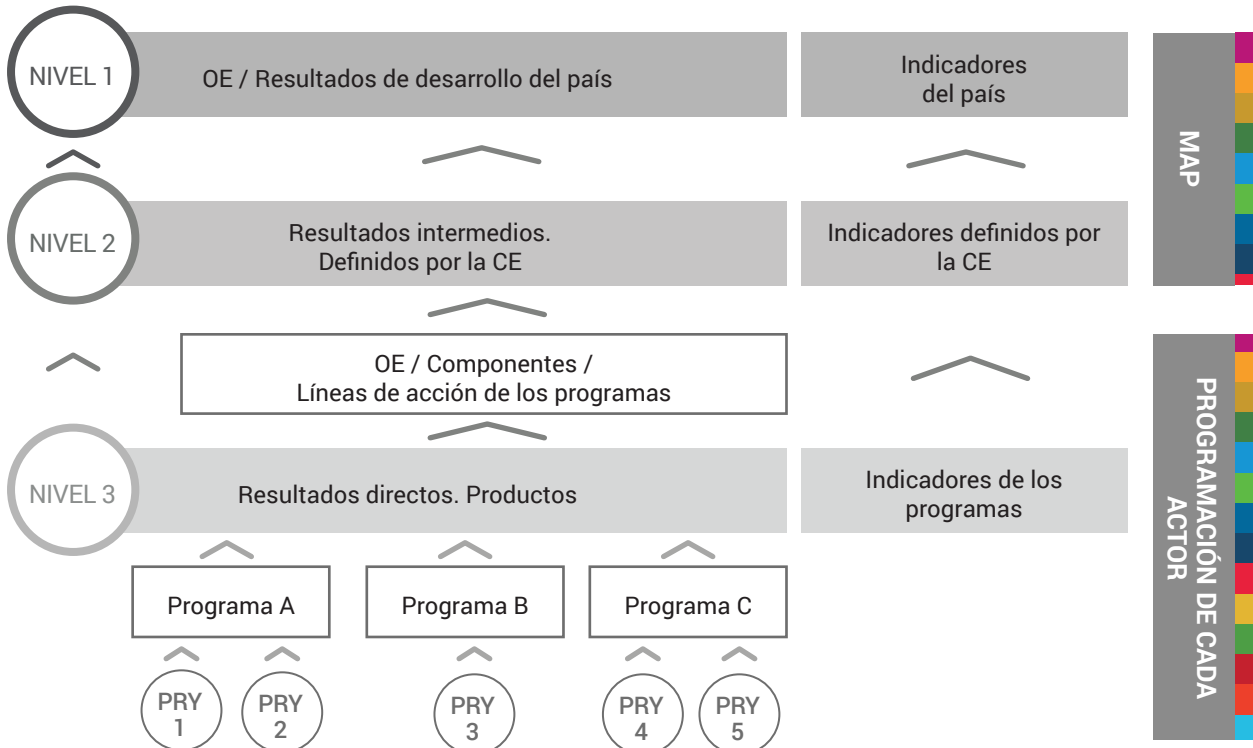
NIVEL 1

OE / Resultados de desarrollo del país

Indicadores del país

MAP

NIVEL 2

Resultados intermedios. Definidos por la CE

Indicadores definidos por la CE

OE / Componentes / Líneas de acción de los programas

PROGRAMACIÓN DE CADA ACTOR

NIVEL 3

Resultados directos. Productos

Indicadores de los programas

Programa A

Programa B

Programa C

PRY 1

PRY 2

PRY 3

PRY 4

PRY 5